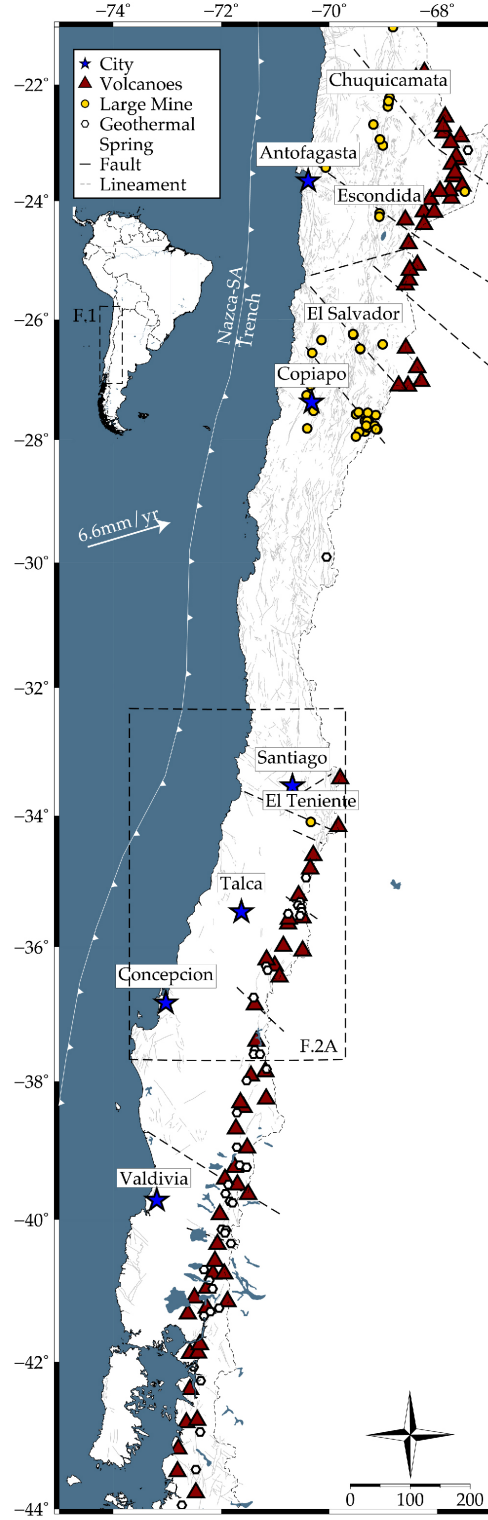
−74° −72° −70° −68°

City
Volcanoes
Large Mine
Geothermal Spring
Fault
Lineament

−22°
Chuquicamata
Antofagasta
−24°
Escondida
−26°
F.1
Nazca-SA Trench
El Salvador
Copiapo
−28°
6.6mm/yr
−30°
−32°
Santiago
−34°
El Teniente
Talca
−36°
Concepcion
F.2A
−38°
Valdivia
−40°
−42°
0 100 200
−44°